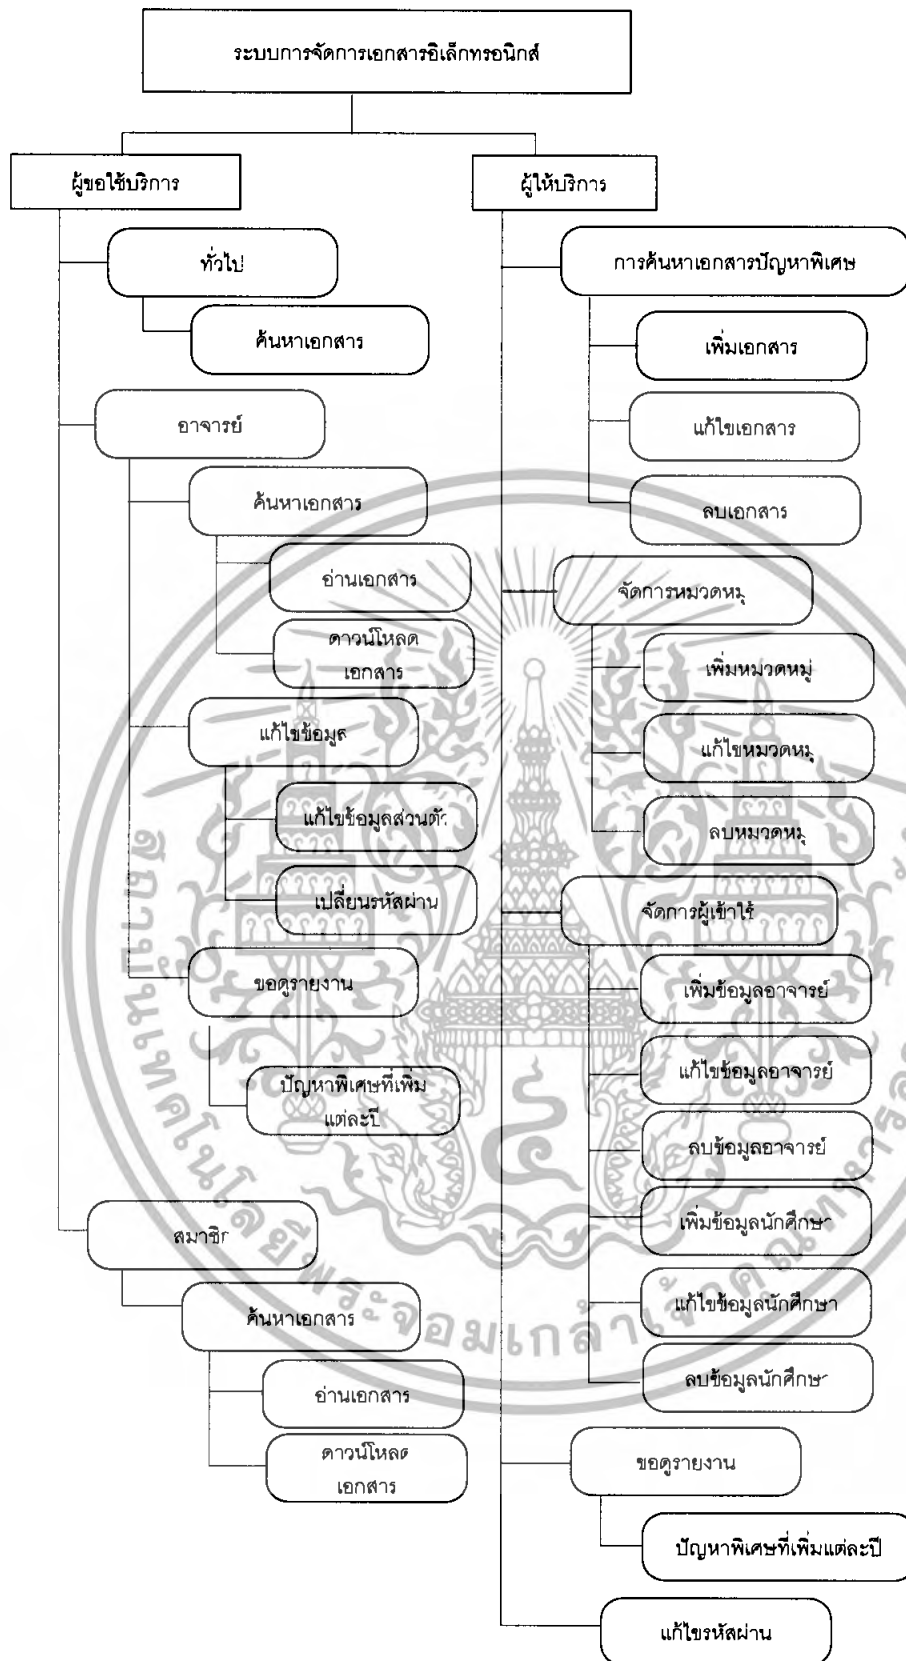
ระบบการจัดการเอกสารอิเล็กทรอนิกส์

ผู้ขอใช้บริการ

ทั่วไป

ค้นหาเอกสาร

อาจารย์

ค้นหาเอกสาร

อ่านเอกสาร

ดาวน์โหลดเอกสาร

แก้ไขข้อมูล

แก้ไขข้อมูลส่วนตัว

เปลี่ยนรหัสผ่าน

ขอดูรายงาน

ปัญหาพิเศษที่เพิ่มแต่ละปี

สมาชิก

ค้นหาเอกสาร

อ่านเอกสาร

ดาวน์โหลดเอกสาร

ผู้ให้บริการ

การค้นหาเอกสารปัญหาพิเศษ

เพิ่มเอกสาร

แก้ไขเอกสาร

ลบเอกสาร

จัดการหมวดหมู่

เพิ่มหมวดหมู่

แก้ไขหมวดหมู่

ลบหมวดหมู่

จัดการผู้เข้าใช้

เพิ่มข้อมูลอาจารย์

แก้ไขข้อมูลอาจารย์

ลบข้อมูลอาจารย์

เพิ่มข้อมูลนักศึกษา

แก้ไขข้อมูลนักศึกษา

ลบข้อมูลนักศึกษา

ขอดูรายงาน

ปัญหาพิเศษที่เพิ่มแต่ละปี

แก้ไขรหัสผ่าน

สถาบันเทคโนโลยีพระจอมเกล้าเจ้าคุณทหาร